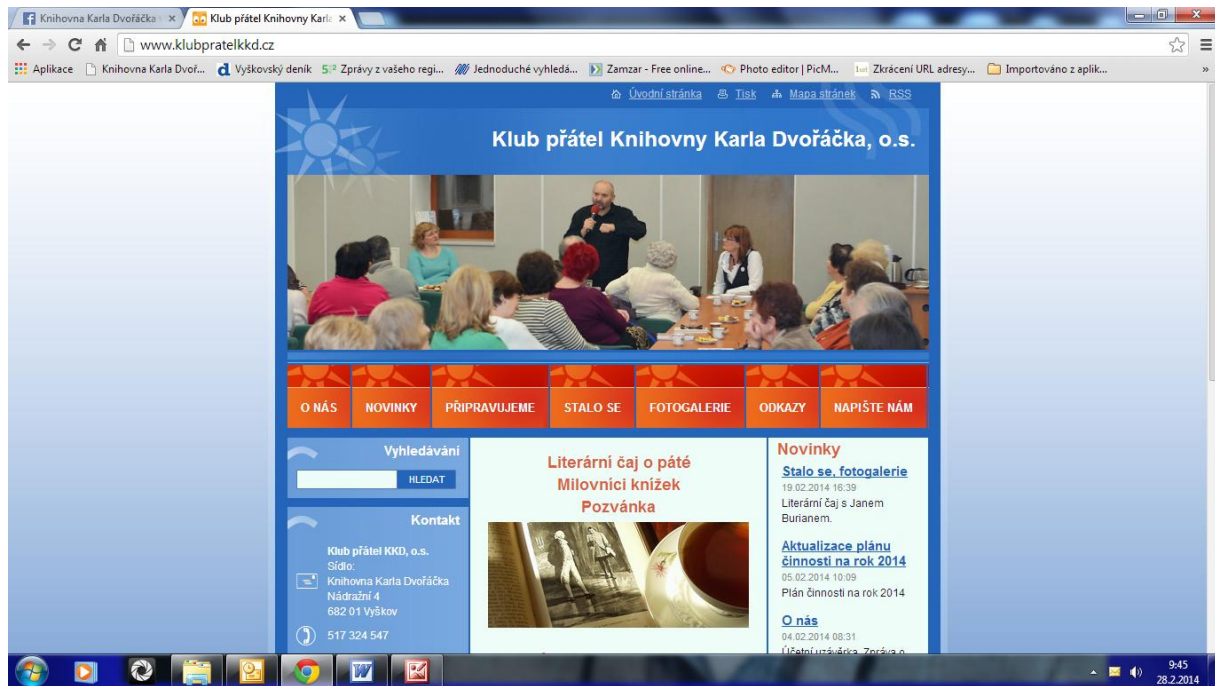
Knihovna Karla Dvořáčka × | Klub přátel Knihovny Karl ×

www.klubpratelkkd.cz

Aplikace | Knihovna Karla Dvoř... | Vyškovský deník | Zprávy z vašeho regi... | Jednoduché vyhledá... | Zamzar - Free online... | Photo editor | PicM... | Zkrácení URL adresy... | Importováno z aplik...

Úvodní stránka | Tisk | Mapa stránek | RSS

Klub přátel Knihovny Karla Dvořáčka, o.s.

O NÁS | NOVINKY | PŘIPRAVUJEME | STALO SE | FOTOGALERIE | ODKAZY | NAPIŠTE NÁM

Vyhledávání

HLEDAT

Kontakt

Klub přátel KKD, o.s.
Sídlo:
Knihovna Karla Dvořáčka
Nádražní 4
682 01 Vyškov

517 324 547

Literární čaj o páté
Milovníci knížek
Pozvánka

Novinky

Stalo se, fotogalerie
19.02.2014 16:39
Literární čaj s Janem Burianem.

Aktualizace plánu činnosti na rok 2014
05.02.2014 10:09
Plán činnosti na rok 2014

O nás
04.02.2014 08:31
Účetní uzávěrka. Zpráva o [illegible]

9:45
28.2.2014